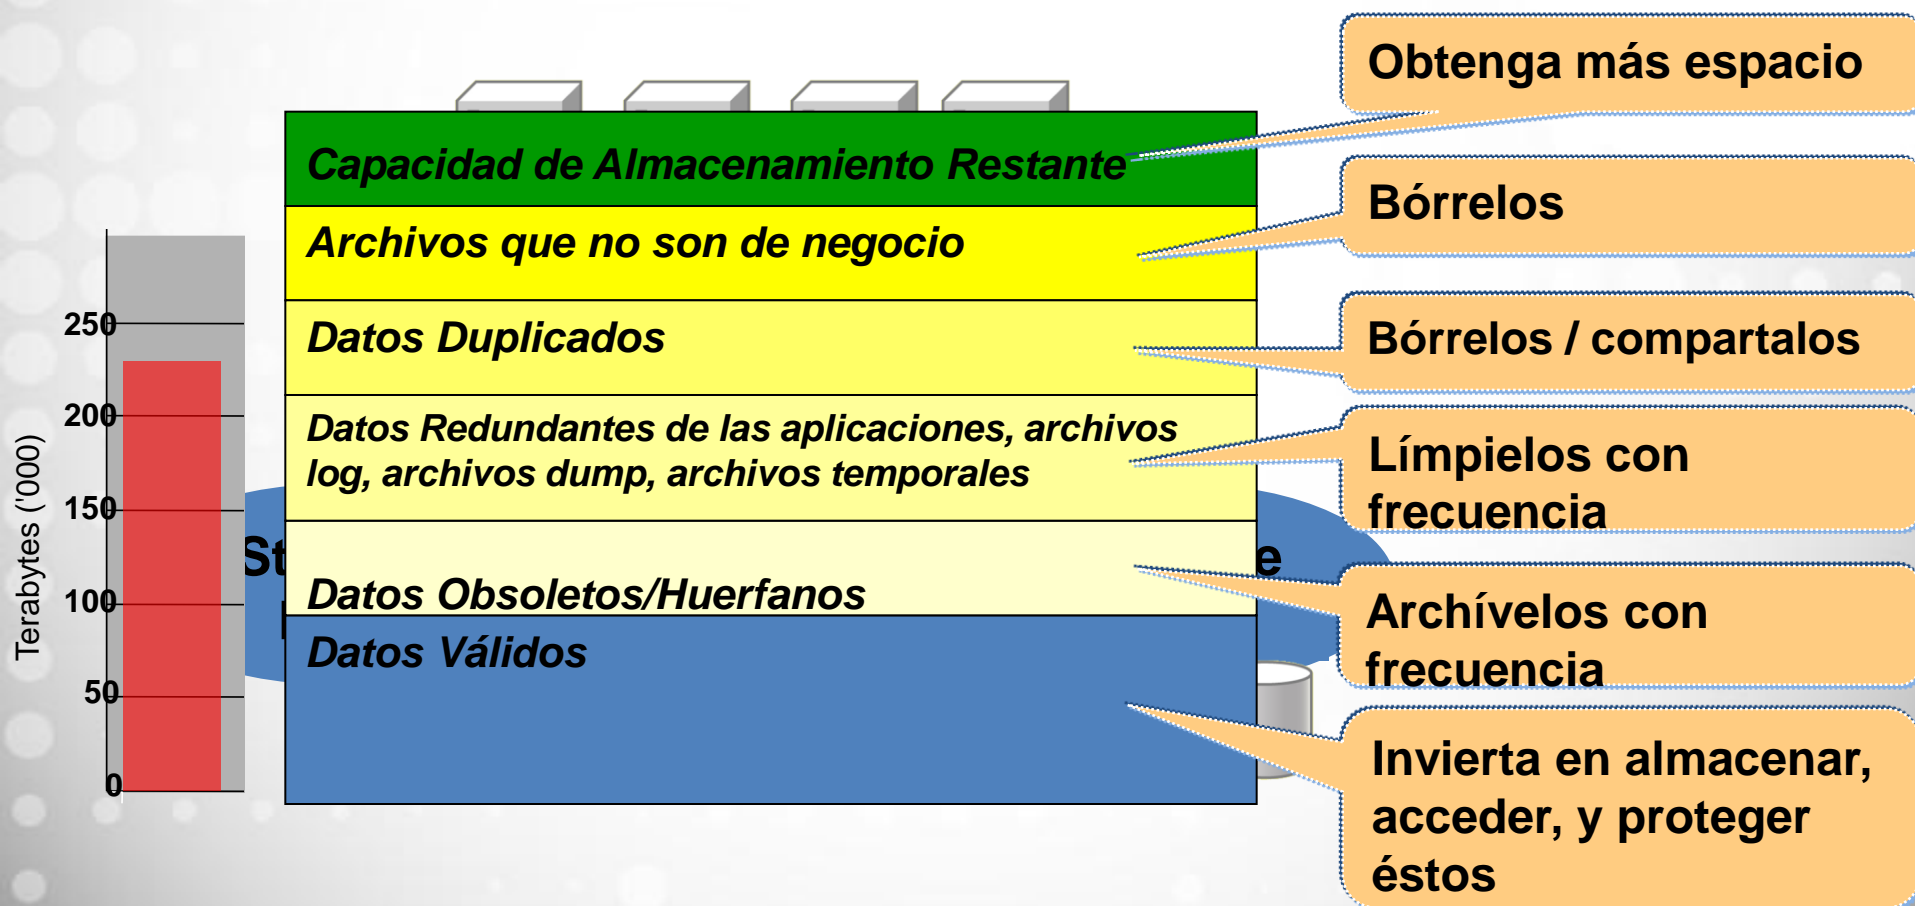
Terabytes ('000)

250

200

150

100

50

0

St

e

Capacidad de Almacenamiento Restante

Archivos que no son de negocio

Datos Duplicados

Datos Redundantes de las aplicaciones, archivos log, archivos dump, archivos temporales

Datos Obsoletos/Huerfanos

Datos Válidos

Obtenga más espacio

Bórrelos

Bórrelos / compartalos

Límpielos con frecuencia

Archívelos con frecuencia

Invierta en almacenar, acceder, y proteger éstos